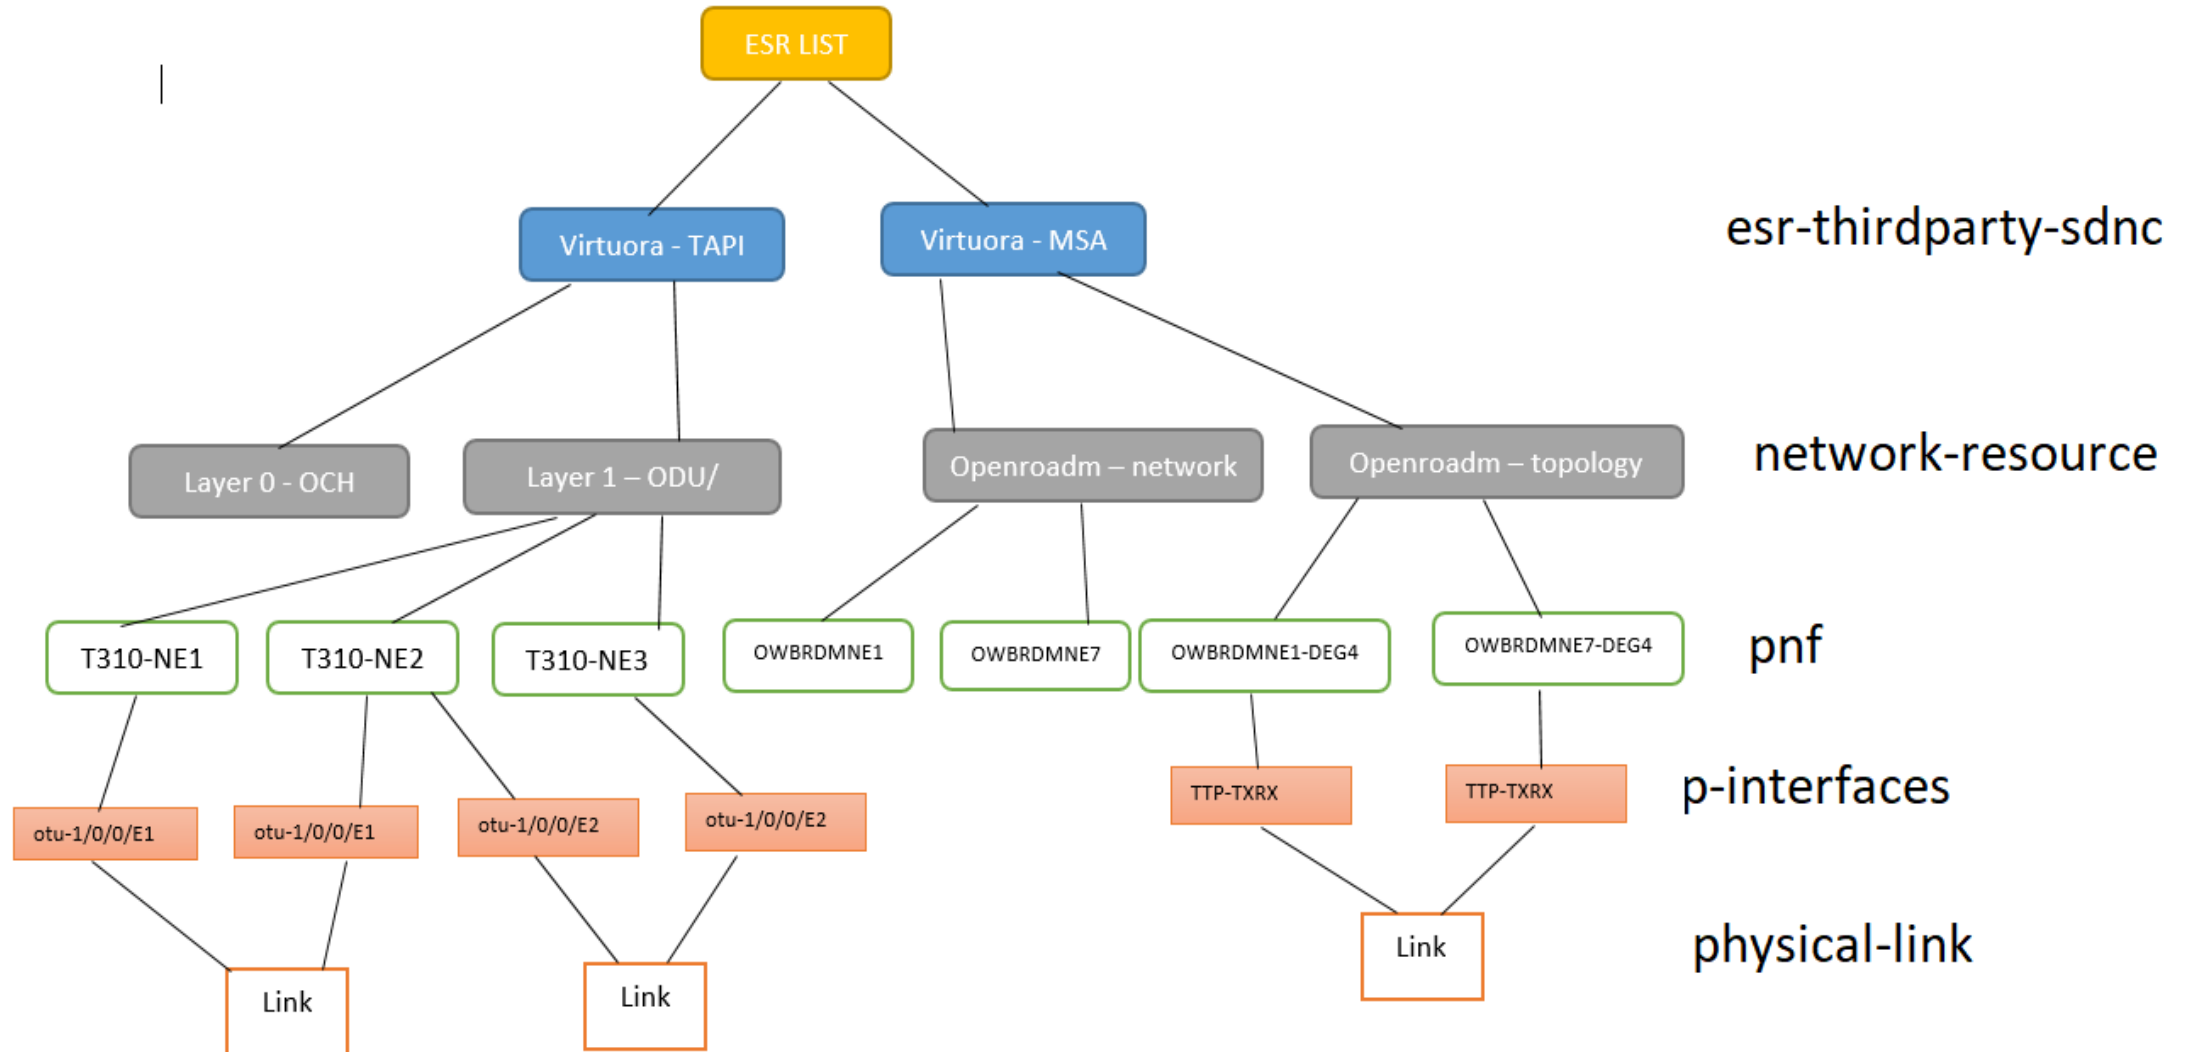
ESR LIST

Virtuora - TAPI

Virtuora - MSA

esr-thirdparty-sdnc

Layer 0 - OCH

Layer 1 – ODU/

Openroadm – network

Openroadm – topology

network-resource

T310-NE1

T310-NE2

T310-NE3

OWBRDMNE1

OWBRDMNE7

OWBRDMNE1-DEG4

OWBRDMNE7-DEG4

pnf

otu-1/0/0/E1

otu-1/0/0/E1

otu-1/0/0/E2

otu-1/0/0/E2

TTP-TXRX

TTP-TXRX

p-interfaces

Link

Link

Link

physical-link